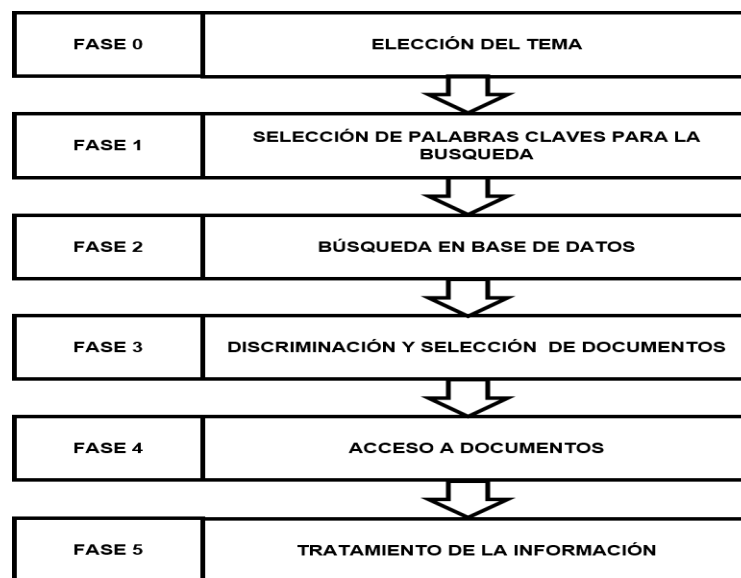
FASE 0
ELECCIÓN DEL TEMA

FASE 1
SELECCIÓN DE PALABRAS CLAVES PARA LA BUSQUEDA

FASE 2
BÚSQUEDA EN BASE DE DATOS

FASE 3
DISCRIMINACIÓN Y SELECCIÓN DE DOCUMENTOS

FASE 4
ACCESO A DOCUMENTOS

FASE 5
TRATAMIENTO DE LA INFORMACIÓN